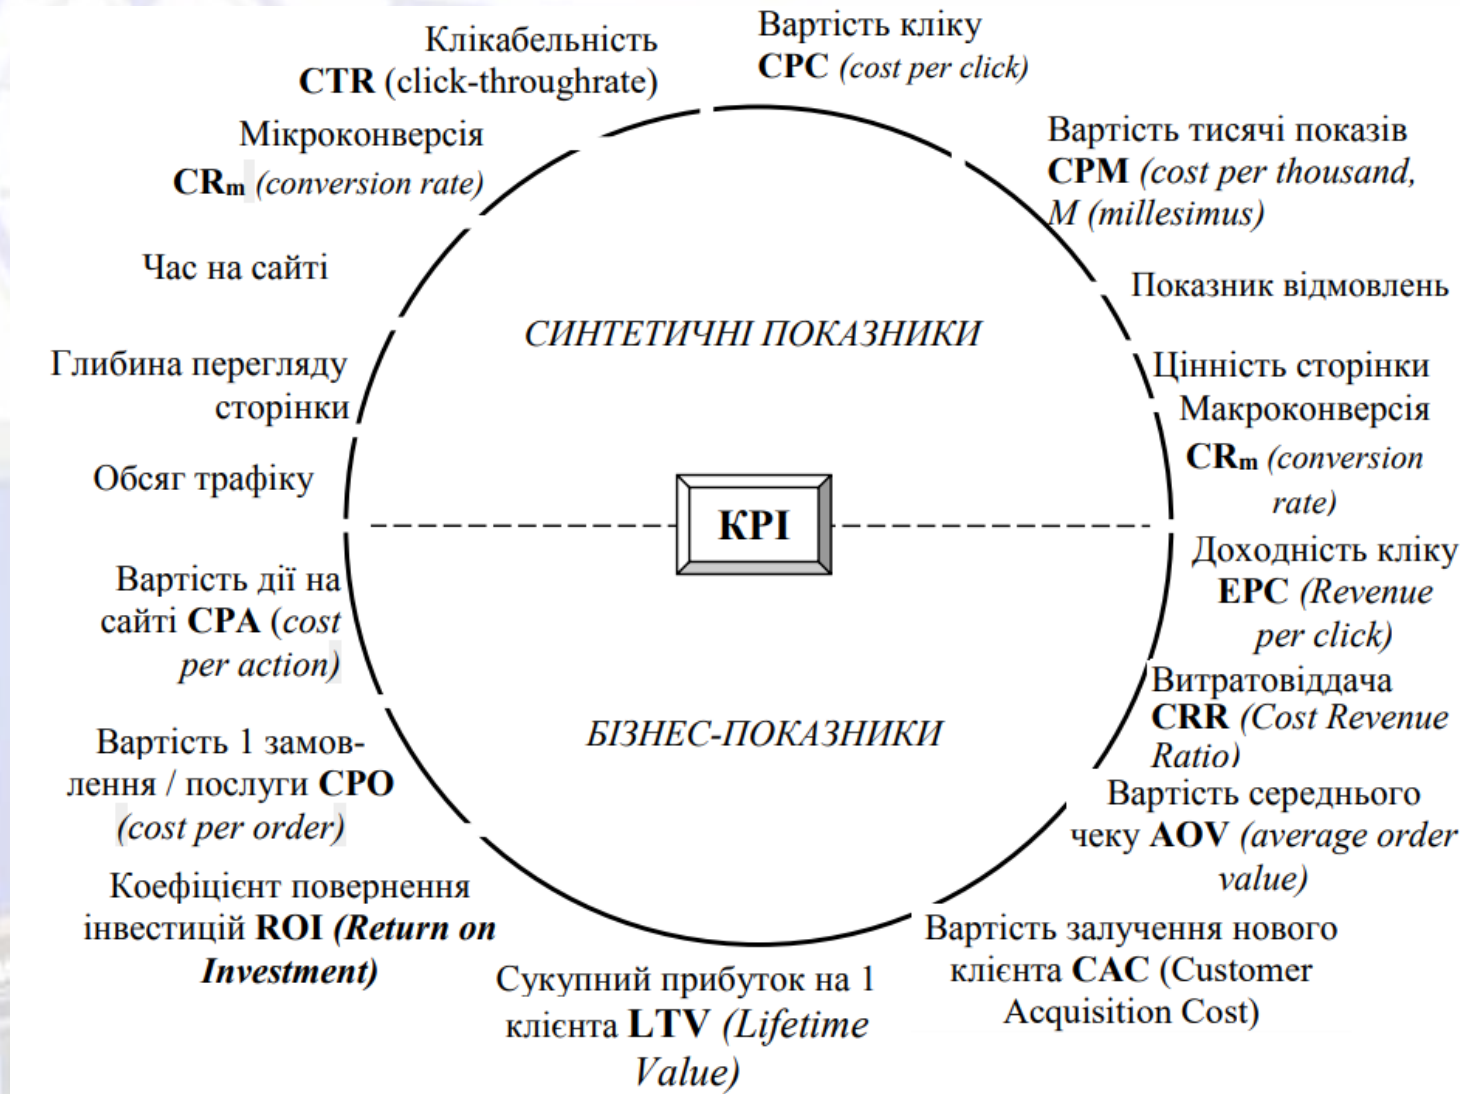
Клікабельність
CTR (click-throughrate)

Вартість кліку
CPC (cost per click)

Мікроконверсія
CR$_m$ (conversion rate)

Вартість тисячі показів
CPM (cost per thousand, M (millesimus)

Час на сайті

Показник відмовлень

СИНТЕТИЧНІ ПОКАЗНИКИ

Глибина перегляду сторінки

Цінність сторінки

Макроконверсія
CR$_m$ (conversion rate)

Обсяг трафіку

КРІ

Доходність кліку
EPC (Revenue per click)

Вартість дії на сайті CPA (cost per action)

Витратовіддача
CRR (Cost Revenue Ratio)

БІЗНЕС-ПОКАЗНИКИ

Вартість 1 замовлення / послуги CPO (cost per order)

Вартість середнього чеку AOV (average order value)

Коефіцієнт повернення інвестицій ROI (Return on Investment)

Вартість залучення нового клієнта CAC (Customer Acquisition Cost)

Сукупний прибуток на 1 клієнта LTV (Lifetime Value)